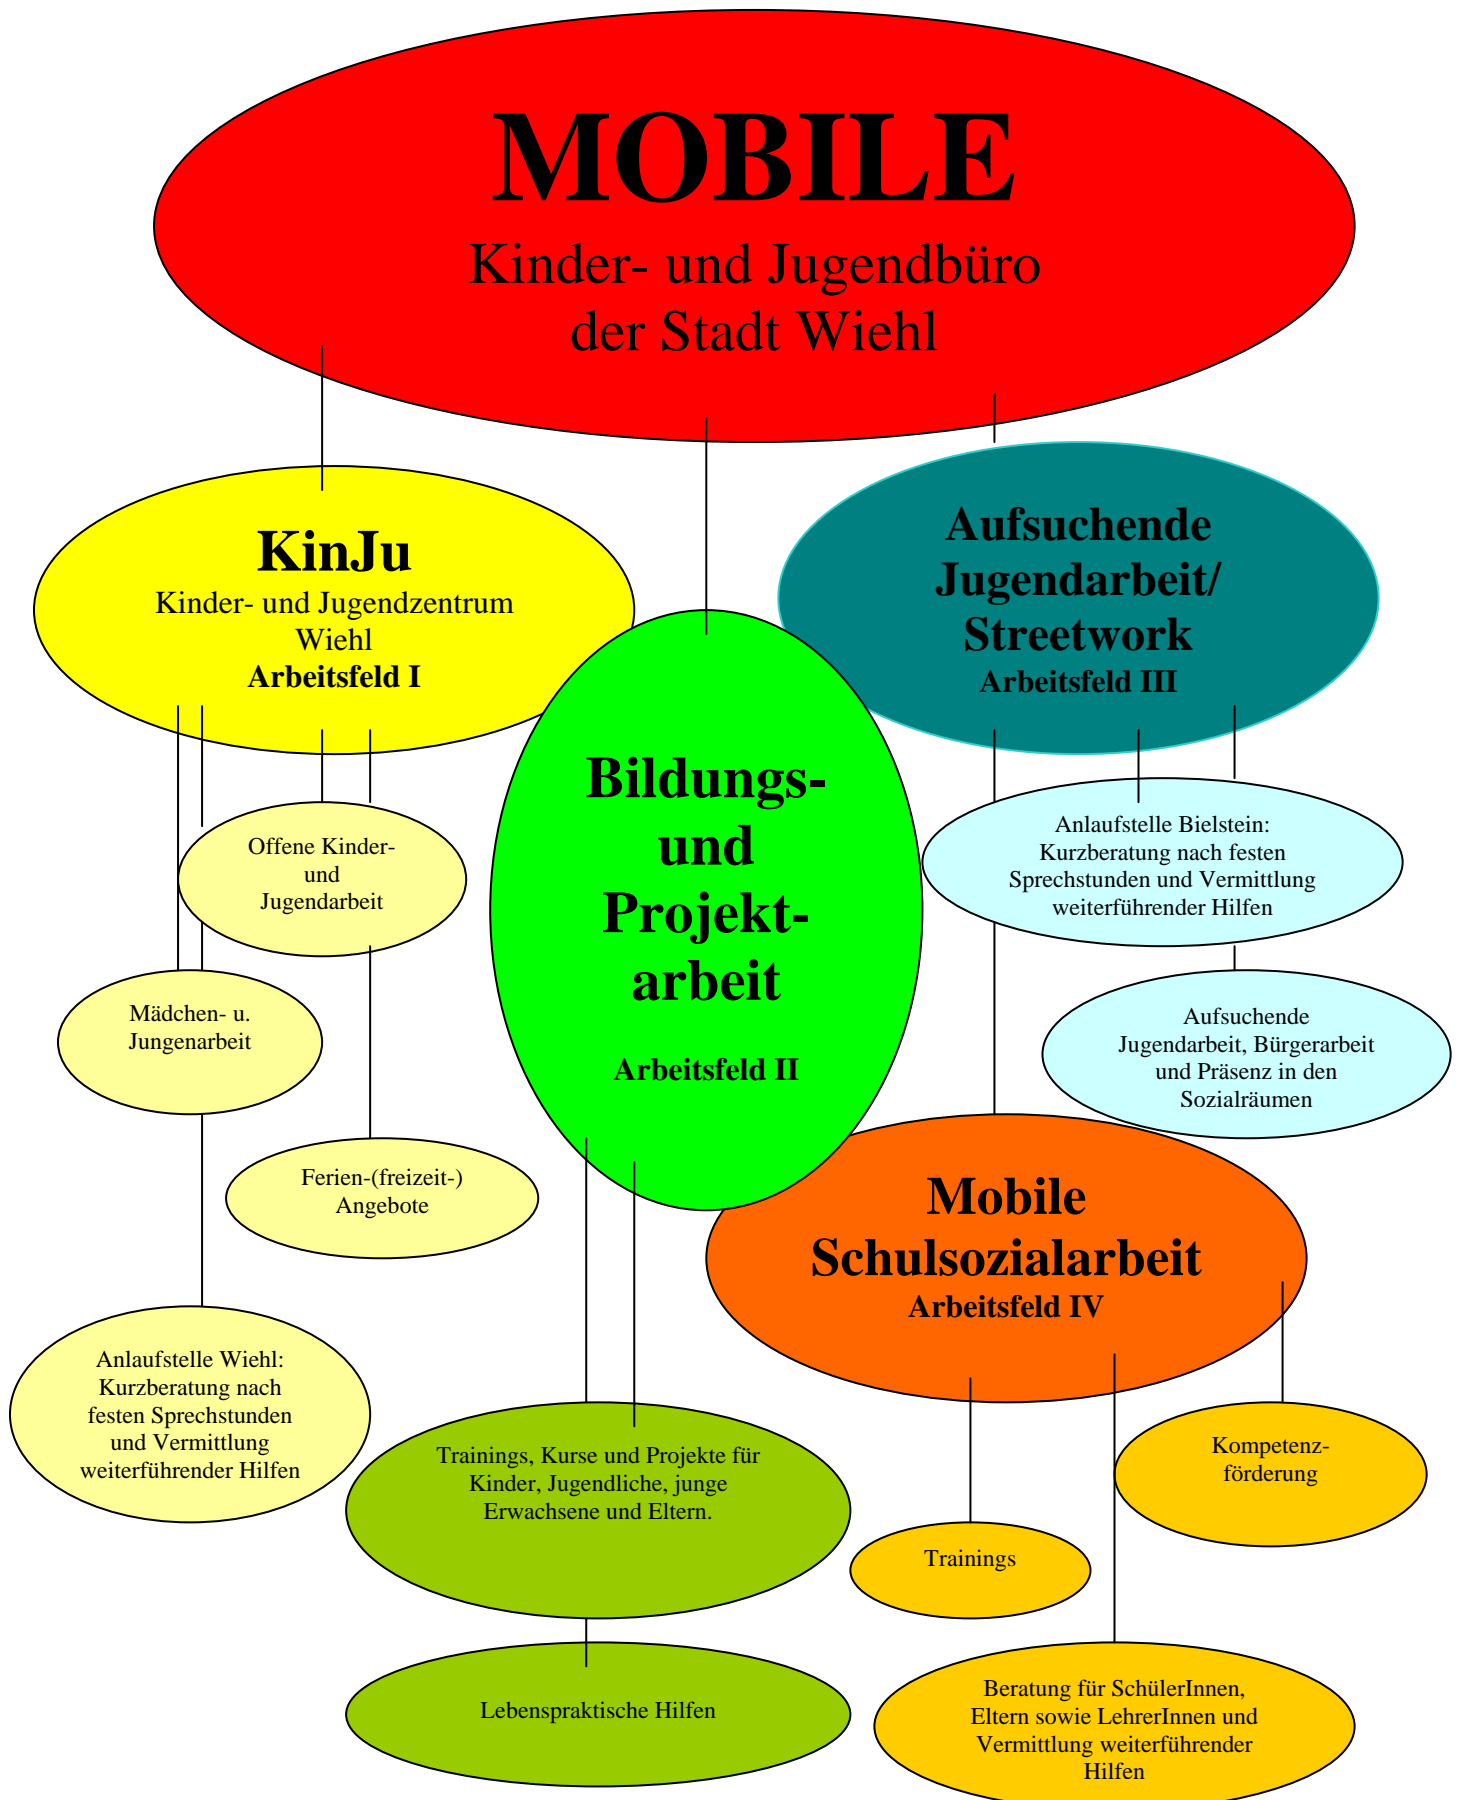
MOBILE
Kinder- und Jugendbüro der Stadt Wiehl

KinJu
Kinder- und Jugendzentrum Wiehl
Arbeitsfeld I

Aufsuchende Jugendarbeit/ Streetwork
Arbeitsfeld III

Bildungs- und Projektarbeit
Arbeitsfeld II

Offene Kinder- und Jugendarbeit

Anlaufstelle Bielstein: Kurzberatung nach festen Sprechstunden und Vermittlung weiterführender Hilfen

Mädchen- u. Jungenarbeit

Aufsuchende Jugendarbeit, Bürgerarbeit und Präsenz in den Sozialräumen

Ferien-(freizeit-) Angebote

Mobile Schulsozialarbeit
Arbeitsfeld IV

Anlaufstelle Wiehl: Kurzberatung nach festen Sprechstunden und Vermittlung weiterführender Hilfen

Trainings, Kurse und Projekte für Kinder, Jugendliche, junge Erwachsene und Eltern.

Kompetenz-förderung

Trainings

Lebenspraktische Hilfen

Beratung für SchülerInnen, Eltern sowie LehrerInnen und Vermittlung weiterführender Hilfen